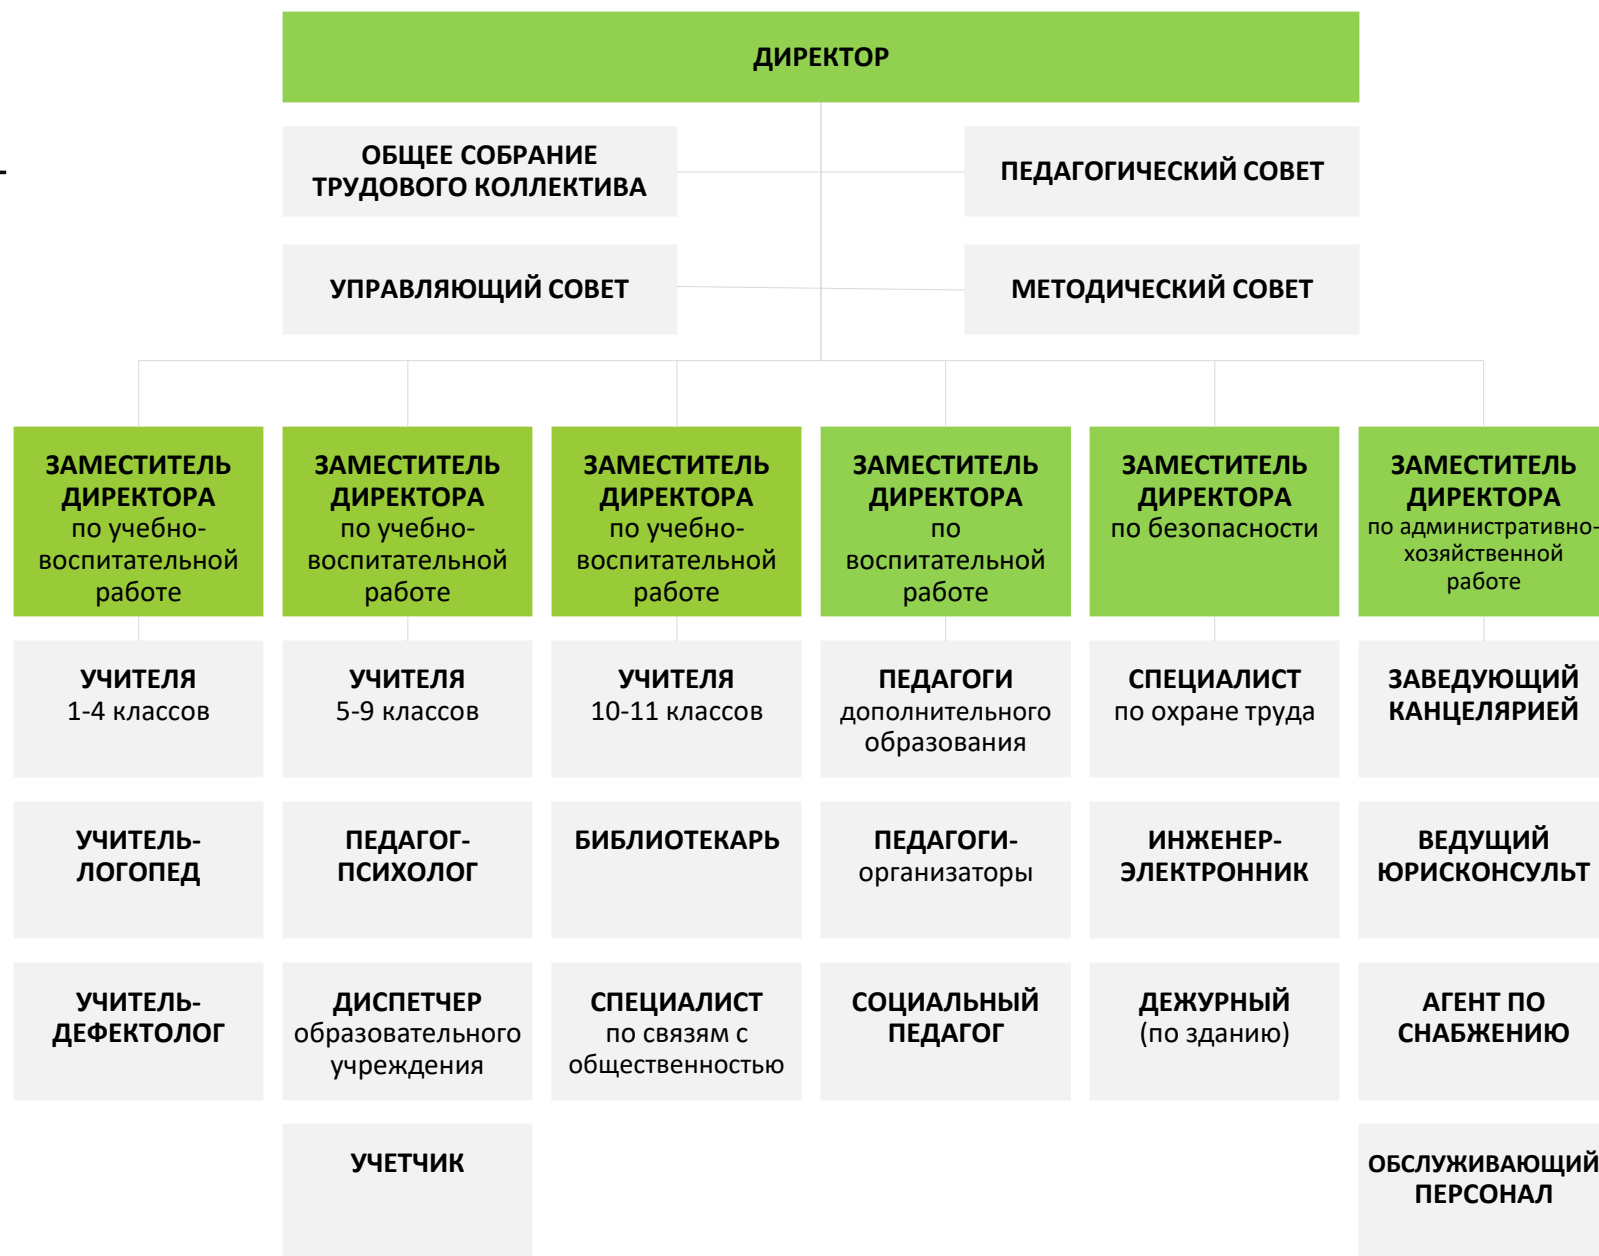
ДИРЕКТОР

ОБЩЕЕ СОБРАНИЕ ТРУДОВОГО КОЛЛЕКТИВА

ПЕДАГОГИЧЕСКИЙ СОВЕТ

УПРАВЛЯЮЩИЙ СОВЕТ

МЕТОДИЧЕСКИЙ СОВЕТ

ЗАМЕСТИТЕЛЬ ДИРЕКТОРА по учебно-воспитательной работе

УЧИТЕЛЯ 1-4 классов

УЧИТЕЛЬ-ЛОГОПЕД

УЧИТЕЛЬ-ДЕФЕКТОЛОГ

ЗАМЕСТИТЕЛЬ ДИРЕКТОРА по учебно-воспитательной работе

УЧИТЕЛЯ 5-9 классов

ПЕДАГОГ-ПСИХОЛОГ

ДИСПЕТЧЕР образовательного учреждения

УЧЕТЧИК

ЗАМЕСТИТЕЛЬ ДИРЕКТОРА по учебно-воспитательной работе

УЧИТЕЛЯ 10-11 классов

БИБЛИОТЕКАРЬ

СПЕЦИАЛИСТ по связям с общественностью

ЗАМЕСТИТЕЛЬ ДИРЕКТОРА по воспитательной работе

ПЕДАГОГИ дополнительного образования

ПЕДАГОГИ-организаторы

СОЦИАЛЬНЫЙ ПЕДАГОГ

ЗАМЕСТИТЕЛЬ ДИРЕКТОРА по безопасности

СПЕЦИАЛИСТ по охране труда

ИНЖЕНЕР-ЭЛЕКТРОННИК

ДЕЖУРНЫЙ (по зданию)

ЗАМЕСТИТЕЛЬ ДИРЕКТОРА по административно-хозяйственной работе

ЗАВЕДУЮЩИЙ КАНЦЕЛЯРИЕЙ

ВЕДУЩИЙ ЮРИСКОНСУЛЬТ

АГЕНТ ПО СНАБЖЕНИЮ

ОБСЛУЖИВАЮЩИЙ ПЕРСОНАЛ